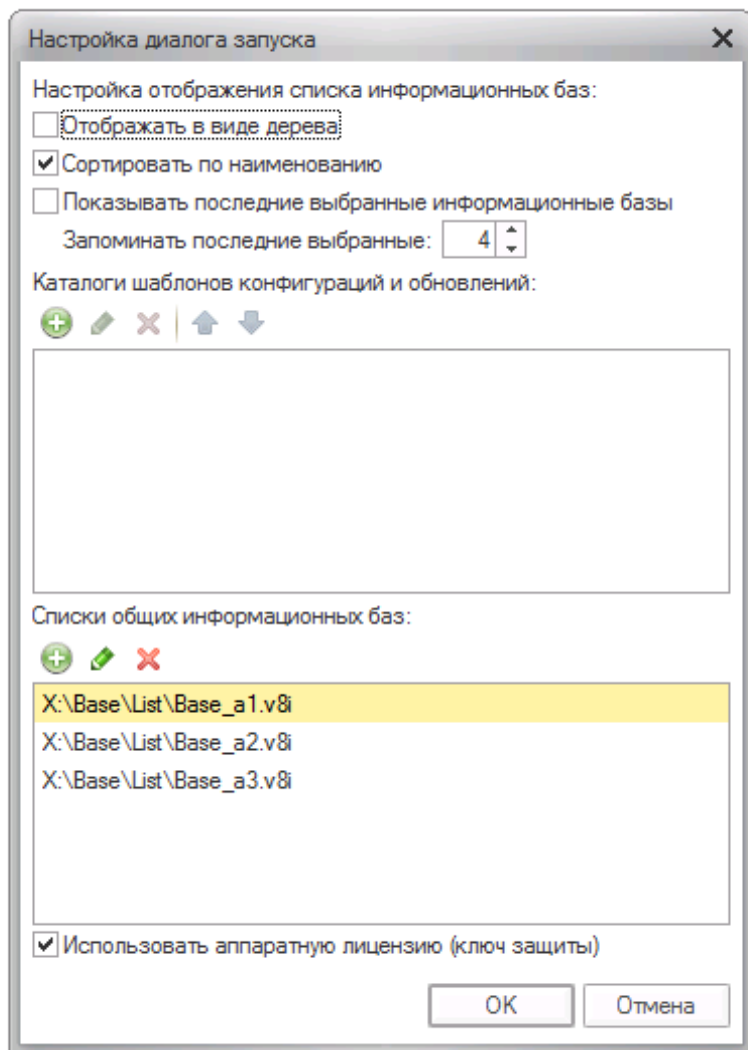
Настройка диалога запуска

Настройка отображения списка информационных баз:

Отображать в виде дерева

Сортировать по наименованию

Показывать последние выбранные информационные базы

Запоминать последние выбранные: 4

Каталоги шаблонов конфигураций и обновлений:

Списки общих информационных баз:

X:\Base\List\Base_a1.v8i
X:\Base\List\Base_a2.v8i
X:\Base\List\Base_a3.v8i

Использовать аппаратную лицензию (ключ защиты)

OK

Отмена